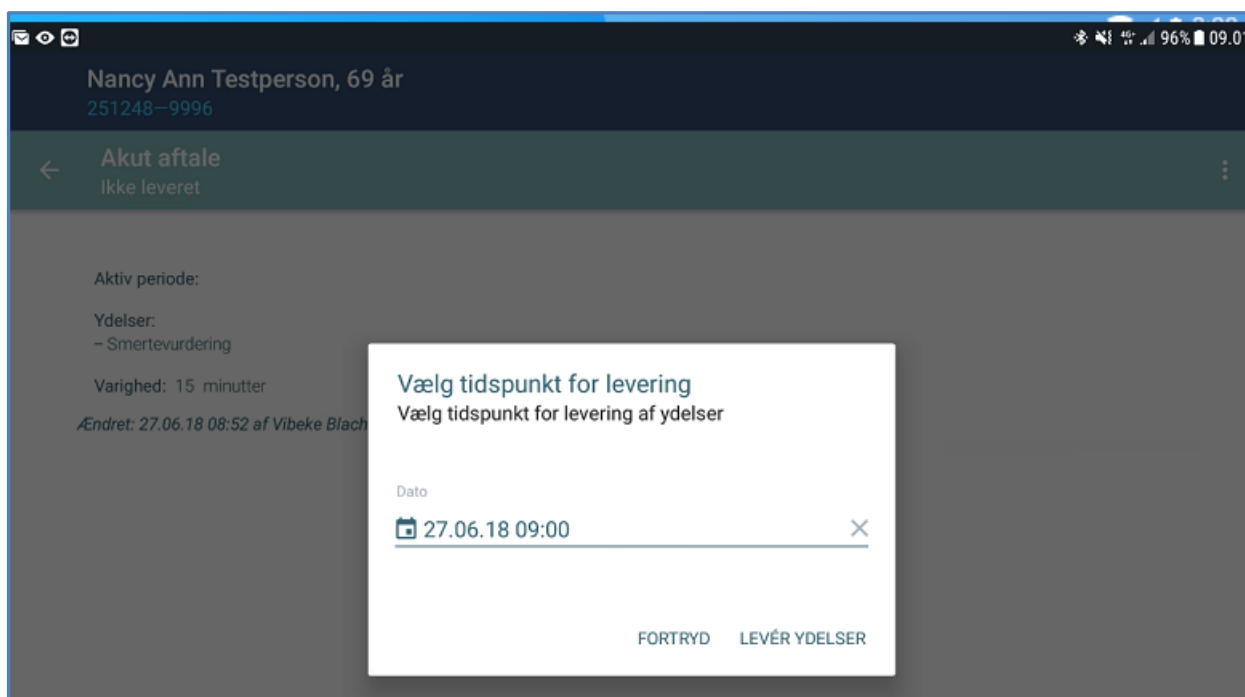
96% 09.0

Nancy Ann Testperson, 69 år
251248–9996

Akut aftale
Ikke leveret

Aktiv periode:

Ydelser:
– Smertevurdering

Varighed: 15 minutter

Ændret: 27.06.18 08:52 af Vibeke Blach

Vælg tidspunkt for levering
Vælg tidspunkt for levering af ydelser

Dato
27.06.18 09:00

FORTRYD LEVÉR YDELSER